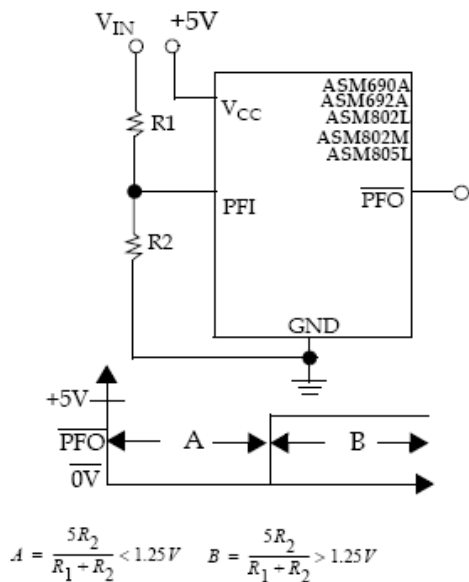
$V_{IN}$ +5V

$V_{CC}$

ASM690A
ASM692A
ASM802L
ASM802M
ASM805L

R1

PFI

$\overline{PFO}$

R2

GND

+5V

$\overline{PFO}$

$\overline{0V}$

A

B

$A = \frac{5R_2}{R_1 + R_2} < 1.25V$ $B = \frac{5R_2}{R_1 + R_2} > 1.25V$